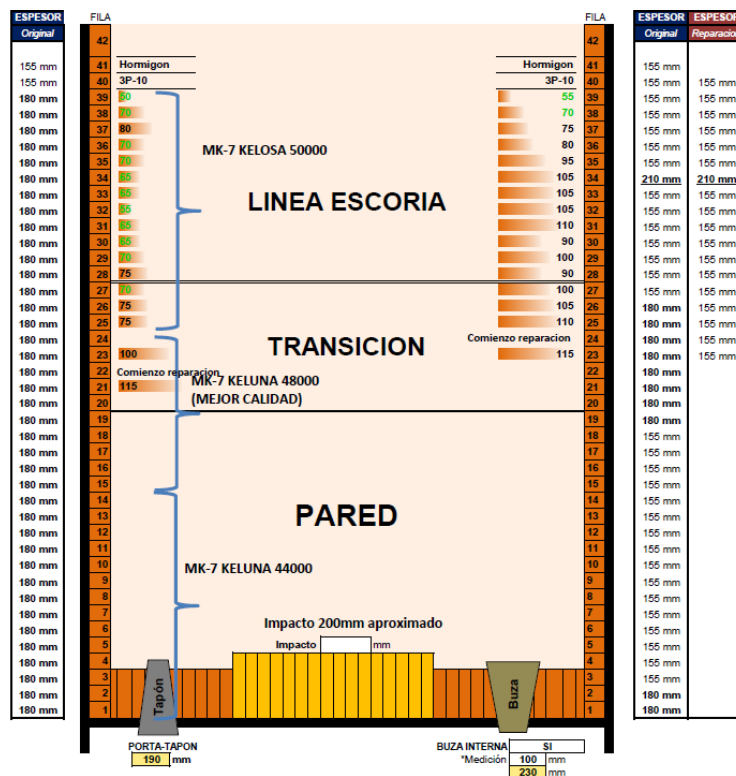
| ESPESOR Original |
|---|
| |
| 155 mm |
| 155 mm |
| 180 mm |
| 180 mm |
| 180 mm |
| 180 mm |
| 180 mm |
| 180 mm |
| 180 mm |
| 180 mm |
| 180 mm |
| 180 mm |
| 180 mm |
| 180 mm |
| 180 mm |
| 180 mm |
| 180 mm |
| 180 mm |
| 180 mm |
| 180 mm |
| 180 mm |
| 180 mm |
| 180 mm |
| 180 mm |
| 180 mm |
| 180 mm |
| 180 mm |
| 180 mm |
| 180 mm |
| 180 mm |
| 180 mm |
| 180 mm |
| 180 mm |
| 180 mm |
| 180 mm |
| 180 mm |
| 180 mm |
| 180 mm |
| 180 mm |
| 180 mm |
| 180 mm |

FILA

42 41 40 39 38 37 36 35 34 33 32 31 30 29 28 27 26 25 24 23 22 21 20 19 18 17 16 15 14 13 12 11 10 9 8 7 6 5 4 3 2 1

Hormigon
3P-10
60
70
80
70
70
65
65
55
65
65
70
75
70
75
75
100
Comienzo reparacion
115

MK-7 KELOSA 50000

LINEA ESCORIA

TRANSICION

MK-7 KELUNA 48000
(MEJOR CALIDAD)

PARED

MK-7 KELUNA 44000

Impacto 200mm aproximado

Impacto mm

Tapón

Buza

Hormigon
3P-10
55
70
75
80
95
105
105
105
110
90
100
90
100
105
110
Comienzo reparacion
115

FILA

42 41 40 39 38 37 36 35 34 33 32 31 30 29 28 27 26 25 24 23 22 21 20 19 18 17 16 15 14 13 12 11 10 9 8 7 6 5 4 3 2 1

| ESPESOR Original | ESPESOR Reparacion |
|---|---|
| | |
| 155 mm | |
| 155 mm | 155 mm |
| 155 mm | 155 mm |
| 155 mm | 155 mm |
| 155 mm | 155 mm |
| 155 mm | 155 mm |
| 155 mm | 155 mm |
| 155 mm | 155 mm |
| 210 mm | 210 mm |
| 155 mm | 155 mm |
| 155 mm | 155 mm |
| 155 mm | 155 mm |
| 155 mm | 155 mm |
| 155 mm | 155 mm |
| 155 mm | 155 mm |
| 155 mm | 155 mm |
| 180 mm | 155 mm |
| 180 mm | 155 mm |
| 180 mm | 155 mm |
| 180 mm | 155 mm |
| 180 mm | |
| 180 mm | |
| 180 mm | |
| 180 mm | |
| 155 mm | |
| 155 mm | |
| 155 mm | |
| 155 mm | |
| 155 mm | |
| 155 mm | |
| 155 mm | |
| 155 mm | |
| 155 mm | |
| 155 mm | |
| 155 mm | |
| 155 mm | |
| 155 mm | |
| 155 mm | |
| 155 mm | |
| 180 mm | |
| 180 mm | |

PORTA-TAPON
190 mm

BUZA INTERNA SI
*Medición 100 mm
230 mm